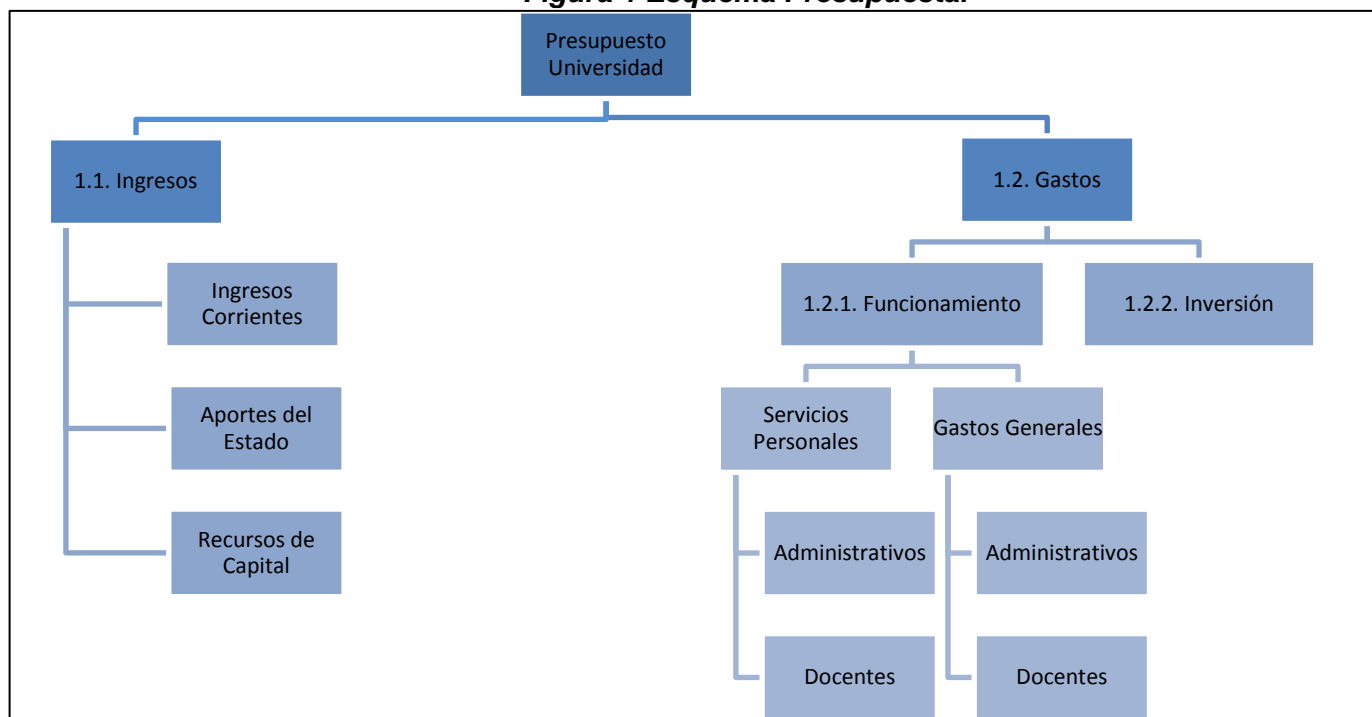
Figura 1 Esquema Presupuestal

Presupuesto Universidad

1.1. Ingresos

Ingresos Corrientes

Aportes del Estado

Recursos de Capital

1.2. Gastos

1.2.1. Funcionamiento

1.2.2. Inversión

Servicios Personales

Administrativos

Docentes

Gastos Generales

Administrativos

Docentes